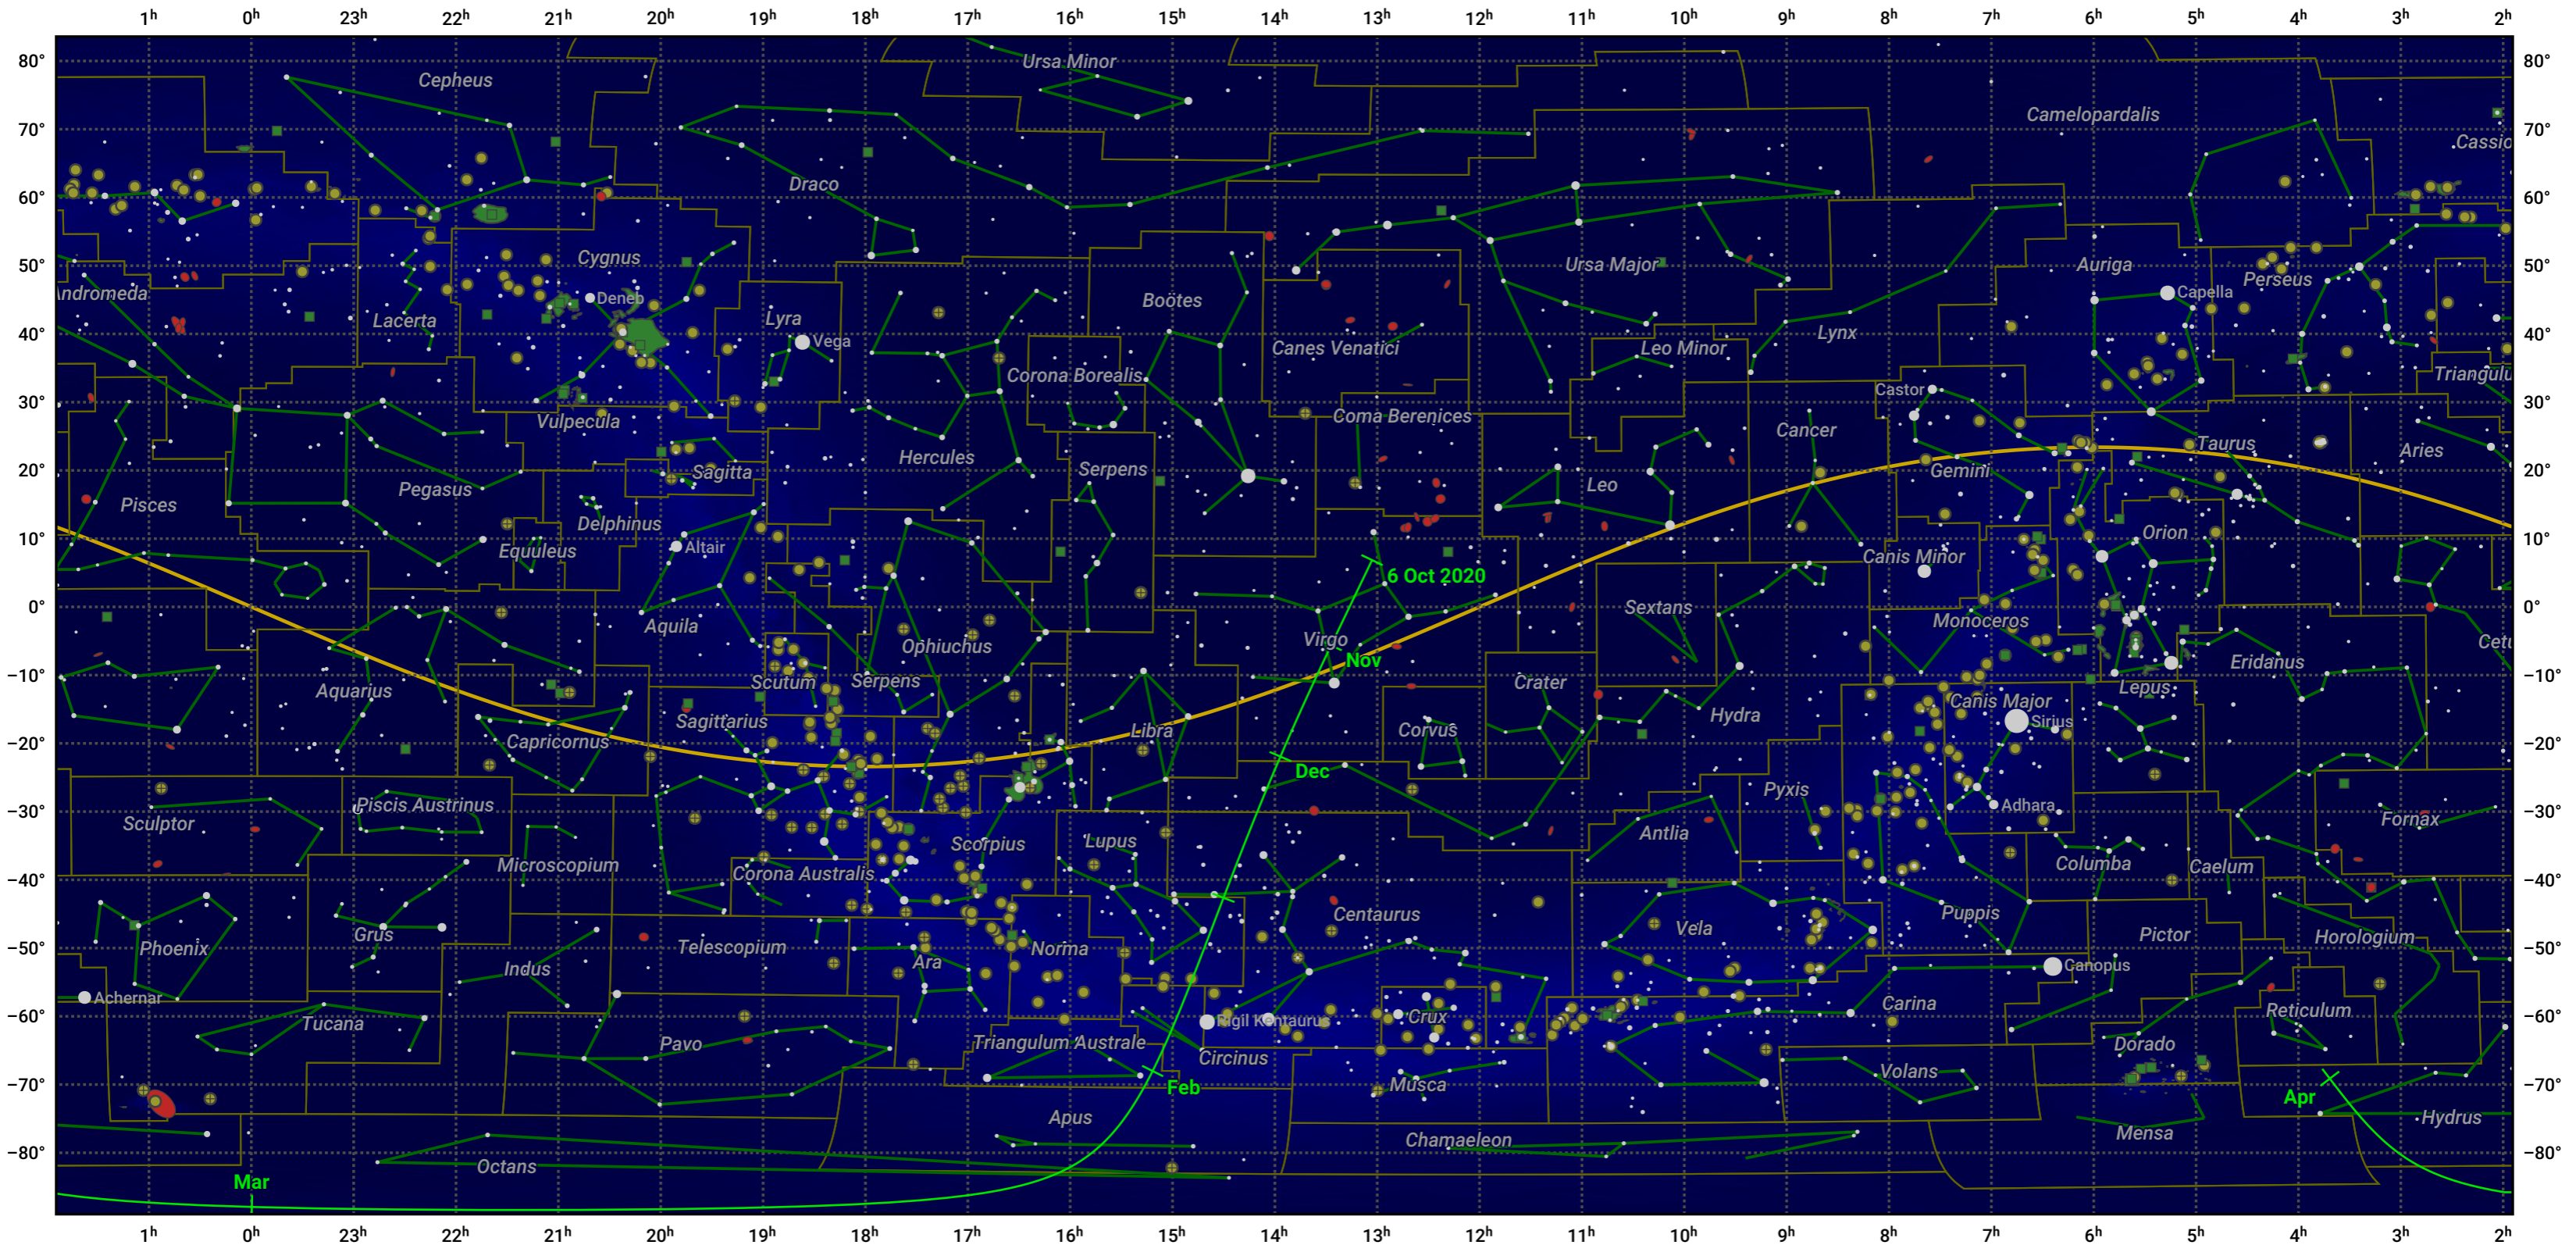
$1^h$ $0^h$ $23^h$ $22^h$ $21^h$ $20^h$ $19^h$ $18^h$ $17^h$ $16^h$ $15^h$ $14^h$ $13^h$ $12^h$ $11^h$ $10^h$ $9^h$ $8^h$ $7^h$ $6^h$ $5^h$ $4^h$ $3^h$ $2^h$

80° 70° 60° 50° 40° 30° 20° 10° 0° −10° −20° −30° −40° −50° −60° −70° −80°

Ursa Minor
Cepheus
Camelopardalis
Cassio
Draco
Cygnus
Deneb
Andromeda
Lacerta
Lyra
Vega
Boötes
Ursa Major
Auriga
Perseus
Capella
Canes Venatici
Leo Minor
Lynx
Corona Borealis
Castor
Triangulu
Vulpecula
Coma Berenices
Cancer
Taurus
Aries
Hercules
Sagitta
Serpens
Gemini
Pisces
Pegasus
Leo
Delphinus
Orion
Equuleus
Altair
6 Oct 2020
Canis Minor
Aquila
Sextans
Monoceros
Cetu
Ophiuchus
Virgo
Nov
Eridanus
Aquarius
Scutum
Serpens
Crater
Lepus
Sagittarius
Libra
Hydra
Canis Major
Sirius
Capricornus
Corvus
Dec
Pyxis
Adhara
Fornax
Sculptor
Piscis Austrinus
Antlia
Lupus
Scorpius
Columba
Caelum
Microscopium
Corona Australis
Centaurus
Puppis
Vela
Pictor
Horologium
Phoenix
Grus
Telescopium
Norma
Indus
Ara
Canopus
Achernar
Carina
Tucana
Rigil Kentaurus
Crux
Reticulum
Pavo
Triangulum Australe
Dorado
Circinus
Volans
Feb
Musca
Apr
Apus
Hydrus
Mensa
Chamaeleon
Octans
Mar

$1^h$ $0^h$ $23^h$ $22^h$ $21^h$ $20^h$ $19^h$ $18^h$ $17^h$ $16^h$ $15^h$ $14^h$ $13^h$ $12^h$ $11^h$ $10^h$ $9^h$ $8^h$ $7^h$ $6^h$ $5^h$ $4^h$ $3^h$ $2^h$